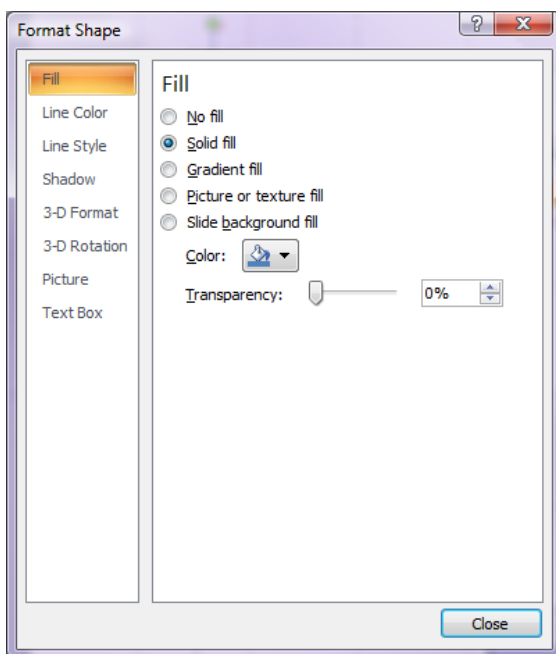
Format Shape

?

Fill
Line Color
Line Style
Shadow
3-D Format
3-D Rotation
Picture
Text Box

Fill

No fill
Solid fill
Gradient fill
Picture or texture fill
Slide background fill

Color:

Transparency: 0%

Close